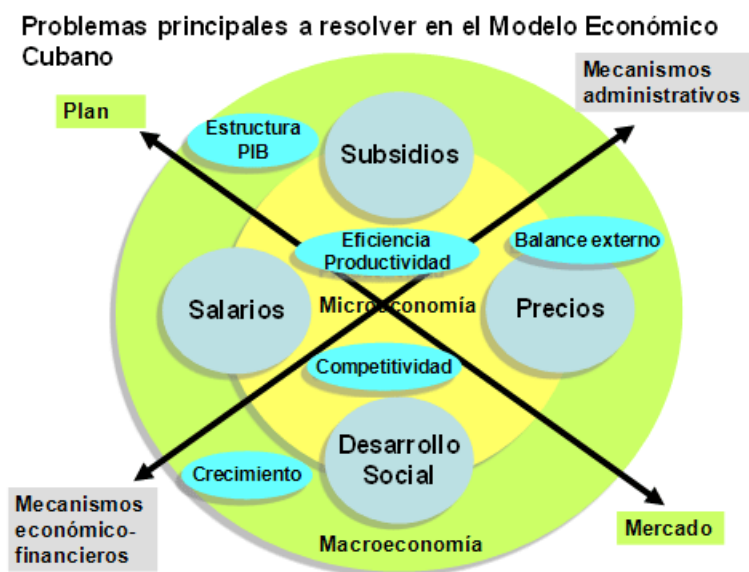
Problemas principales a resolver en el Modelo Económico Cubano

Plan

Mecanismos administrativos

Estructura PIB

Subsidios

Eficiencia Productividad

Balance externo

Salarios

Microeconomía

Precios

Competitividad

Desarrollo Social

Crecimiento

Mecanismos económico-financieros

Macroeconomía

Mercado